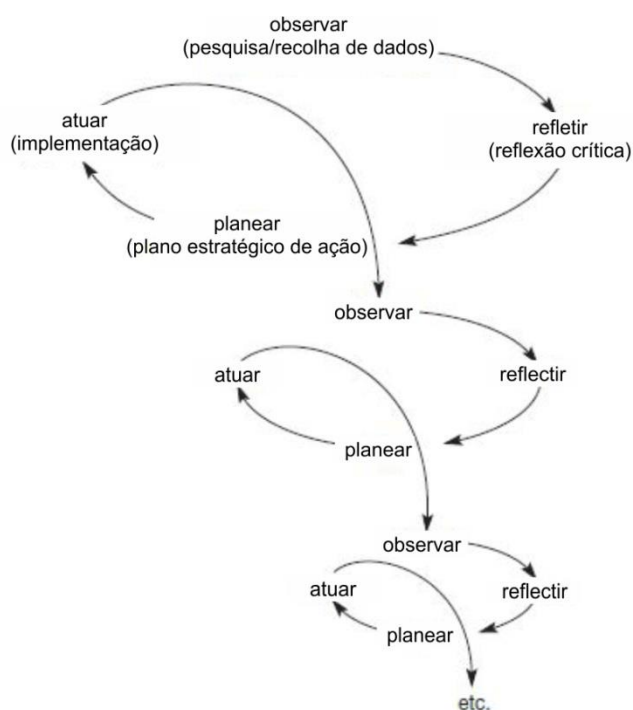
observar
(pesquisa/recolha de dados)

refletir
(reflexão crítica)

planear
(plano estratégico de ação)

atuar
(implementação)

observar

reflectir

planear

atuar

observar

reflectir

planear

atuar

etc.